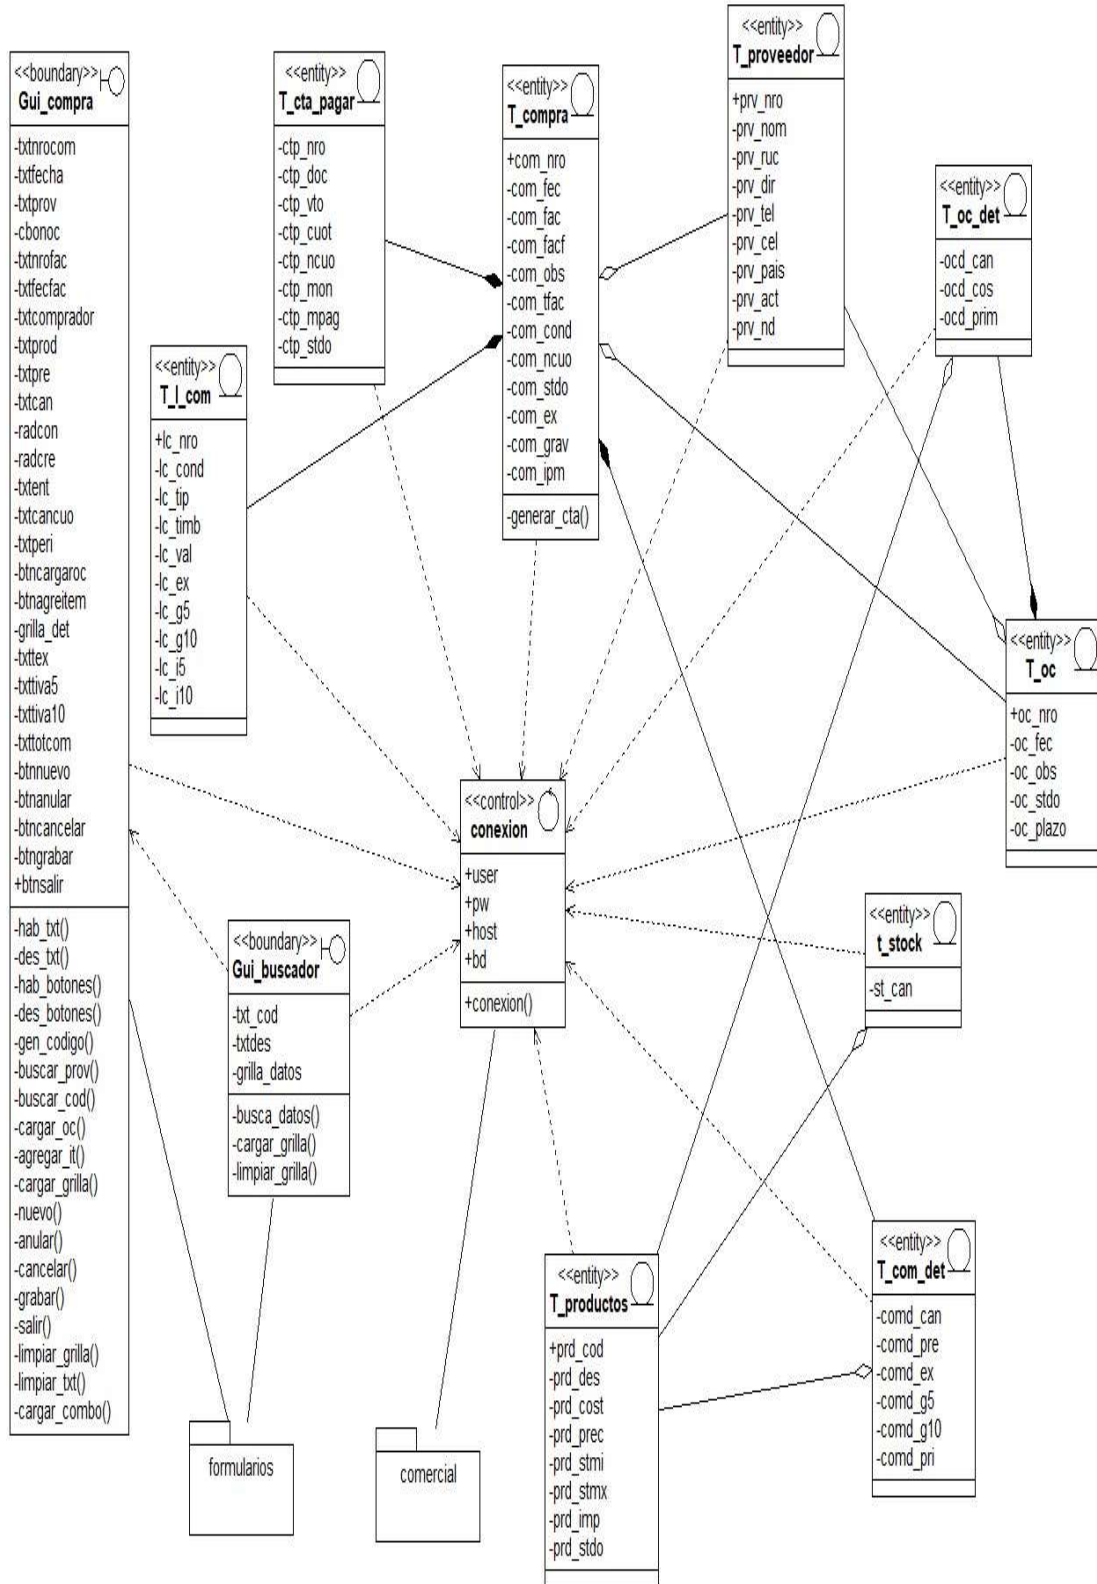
<<boundary>>
Gui_compra

-txtnrocom
-txtfecha
-txtprov
-cbonoc
-txtnrofac
-txtfecfac
-txtcomprador
-txtprod
-txtpre
-txtcan
-radcon
-radcre
-txtent
-txtcancuo
-txtperi
-btncargaroc
-btnagreitem
-grilla_det
-txttex
-txttiva5
-txttiva10
-txttotcom
-btnnuevo
-btnanular
-btncancelar
-btngrabar
+btnsalir

-hab_txt()
-des_txt()
-hab_botones()
-des_botones()
-gen_codigo()
-buscar_prov()
-buscar_cod()
-cargar_oc()
-agregar_it()
-cargar_grilla()
-nuevo()
-anular()
-cancelar()
-grabar()
-salir()
-limpiar_grilla()
-limpiar_txt()
-cargar_combo()

<<entity>>
T_cta_pagar

-ctp_nro
-ctp_doc
-ctp_vto
-ctp_cuot
-ctp_ncuo
-ctp_mon
-ctp_mpag
-ctp_stdo

<<entity>>
T_compra

+com_nro
-com_fec
-com_fac
-com_facf
-com_obs
-com_tfac
-com_cond
-com_ncuo
-com_stdo
-com_ex
-com_grav
-com_ipm

-generar_cta()

<<entity>>
T_proveedor

+prv_nro
-prv_nom
-prv_ruc
-prv_dir
-prv_tel
-prv_cel
-prv_pais
-prv_act
-prv_nd

<<entity>>
T_oc_det

-ocd_can
-ocd_cos
-ocd_prim

<<entity>>
T_l_com

+lc_nro
-lc_cond
-lc_tip
-lc_timb
-lc_val
-lc_ex
-lc_g5
-lc_g10
-lc_i5
-lc_i10

<<entity>>
T_oc

+oc_nro
-oc_fec
-oc_obs
-oc_stdo
-oc_plazo

<<control>>
conexion

+user
+pw
+host
+bd

+conexion()

<<entity>>
t_stock

-st_can

<<boundary>>
Gui_buscador

-txt_cod
-txtdes
-grilla_datos

-busca_datos()
-cargar_grilla()
-limpiar_grilla()

<<entity>>
T_productos

+prd_cod
-prd_des
-prd_cost
-prd_prec
-prd_stmi
-prd_stmx
-prd_imp
-prd_stdo

<<entity>>
T_com_det

-comd_can
-comd_pre
-comd_ex
-comd_g5
-comd_g10
-comd_pri

formularios

comercial